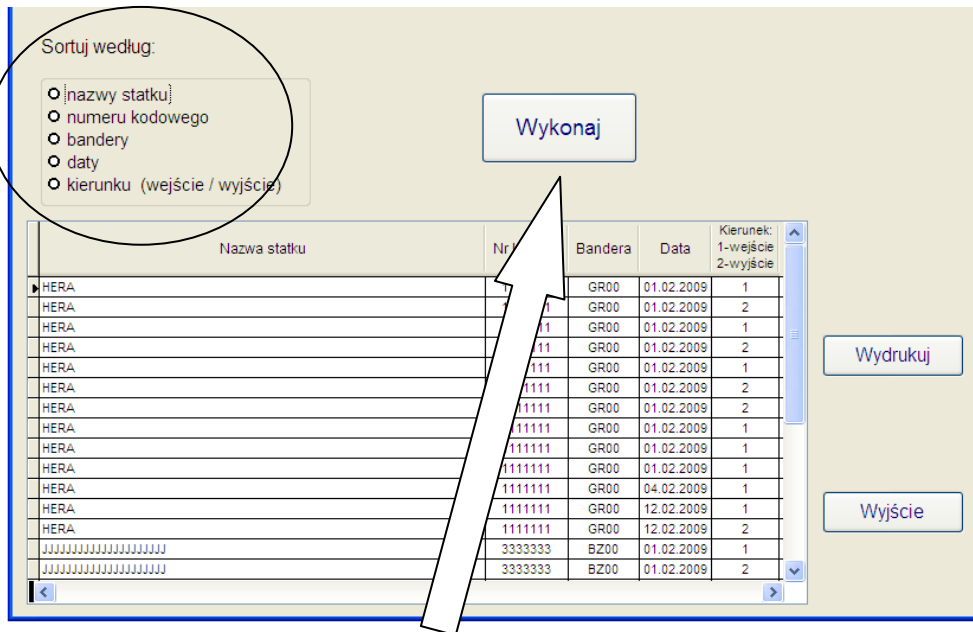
Sortuj według:

nazwy statku
numeru kodowego
bandery
daty
kierunku (wejście / wyjście)

Wykonaj

| Nazwa statku | Nr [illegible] | Bandera | Data | Kierunek: 1-wejście 2-wyjście |
|---|---|---|---|---|
| HERA | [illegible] | GR00 | 01.02.2009 | 1 |
| HERA | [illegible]11 | GR00 | 01.02.2009 | 2 |
| HERA | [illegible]11 | GR00 | 01.02.2009 | 1 |
| HERA | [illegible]11 | GR00 | 01.02.2009 | 2 |
| HERA | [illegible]111 | GR00 | 01.02.2009 | 1 |
| HERA | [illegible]1111 | GR00 | 01.02.2009 | 2 |
| HERA | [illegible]1111 | GR00 | 01.02.2009 | 2 |
| HERA | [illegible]11111 | GR00 | 01.02.2009 | 1 |
| HERA | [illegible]11111 | GR00 | 01.02.2009 | 1 |
| HERA | 1111111 | GR00 | 01.02.2009 | 1 |
| HERA | 1111111 | GR00 | 04.02.2009 | 1 |
| HERA | 1111111 | GR00 | 12.02.2009 | 1 |
| HERA | 1111111 | GR00 | 12.02.2009 | 2 |
| JJJJJJJJJJJJJJJJJJJJJ | 3333333 | BZ00 | 01.02.2009 | 1 |
| JJJJJJJJJJJJJJJJJJJJJ | 3333333 | BZ00 | 01.02.2009 | 2 |

Wydrukuj

Wyjście